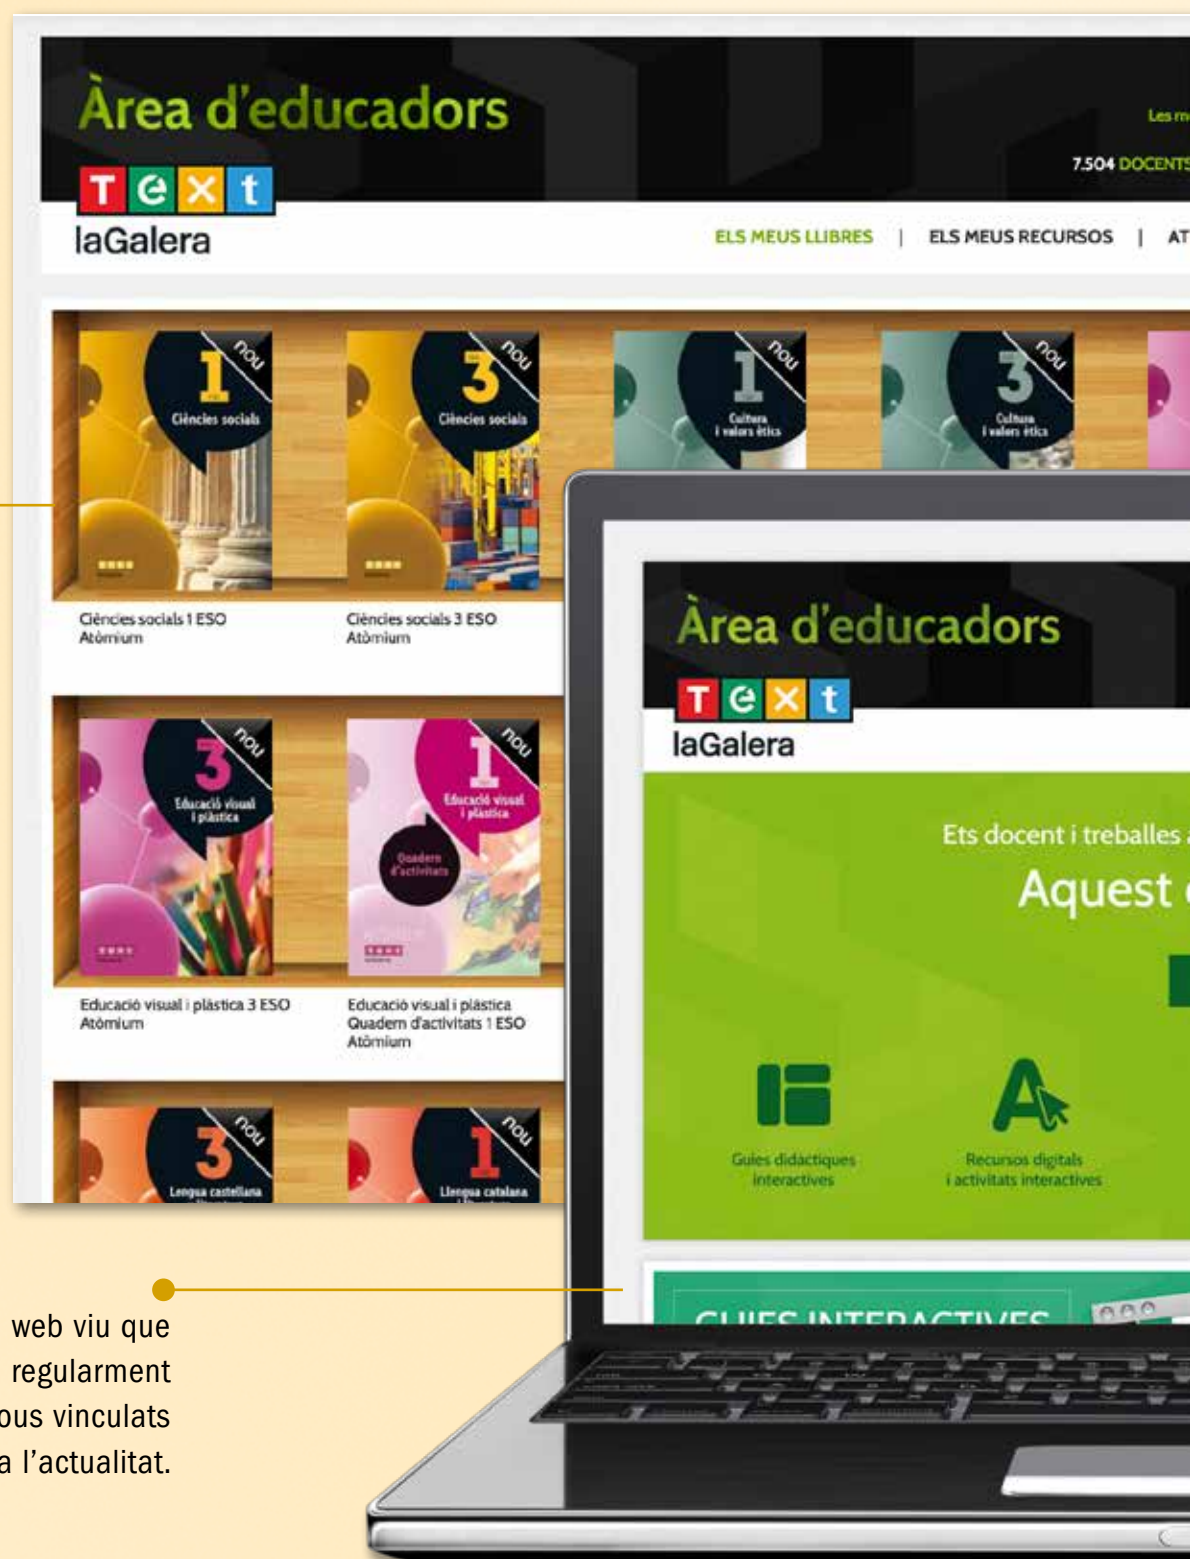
Àrea d'educadors

Text
laGalera

Les m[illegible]
7.504 DOCENTS

ELS MEUS LLIBRES | ELS MEUS RECURSOS | AT

nou
1
Ciències socials

nou
3
Ciències socials

nou
1
Cultura i valors ètics

nou
3
Cultura i valors ètics

Ciències socials 1 ESO
Atòmium

Ciències socials 3 ESO
Atòmium

nou
3
Educació visual i plàstica

nou
1
Educació visual i plàstica
Quadern d'activitats

Educació visual i plàstica 3 ESO
Atòmium

Educació visual i plàstica
Quadern d'activitats 1 ESO
Atòmium

nou
3
Lengua castellana

nou
1
Llengua catalana

Àrea d'educadors

Text
laGalera

Ets docent i treballes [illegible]
Aquest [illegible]

Guies didàctiques interactives

Recursos digitals i activitats interactives

GUIES INTERACTIVES

web viu que
regularment
ous vinculats
a l'actualitat.